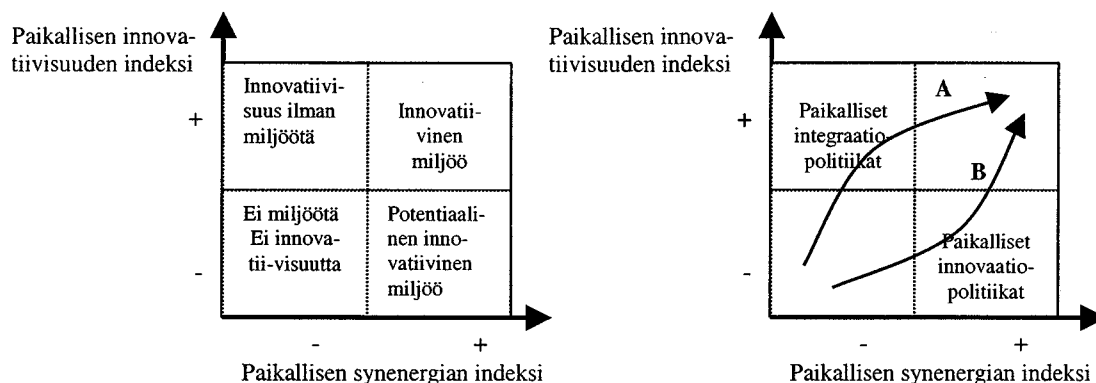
Paikallisen innovatiivisuuden indeksi

+

-

Innovatiivisuus ilman miljöötä

Innovatiivinen miljöö

Ei miljöötä Ei innovatii-visuutta

Potentiaalinen innovatiivinen miljöö

- +

Paikallisen synenergian indeksi

Paikallisen innovatiivisuuden indeksi

+

-

A

B

Paikalliset integraatiopolitiikat

Paikalliset innovaatiopolitiikat

- +

Paikallisen synenergian indeksi